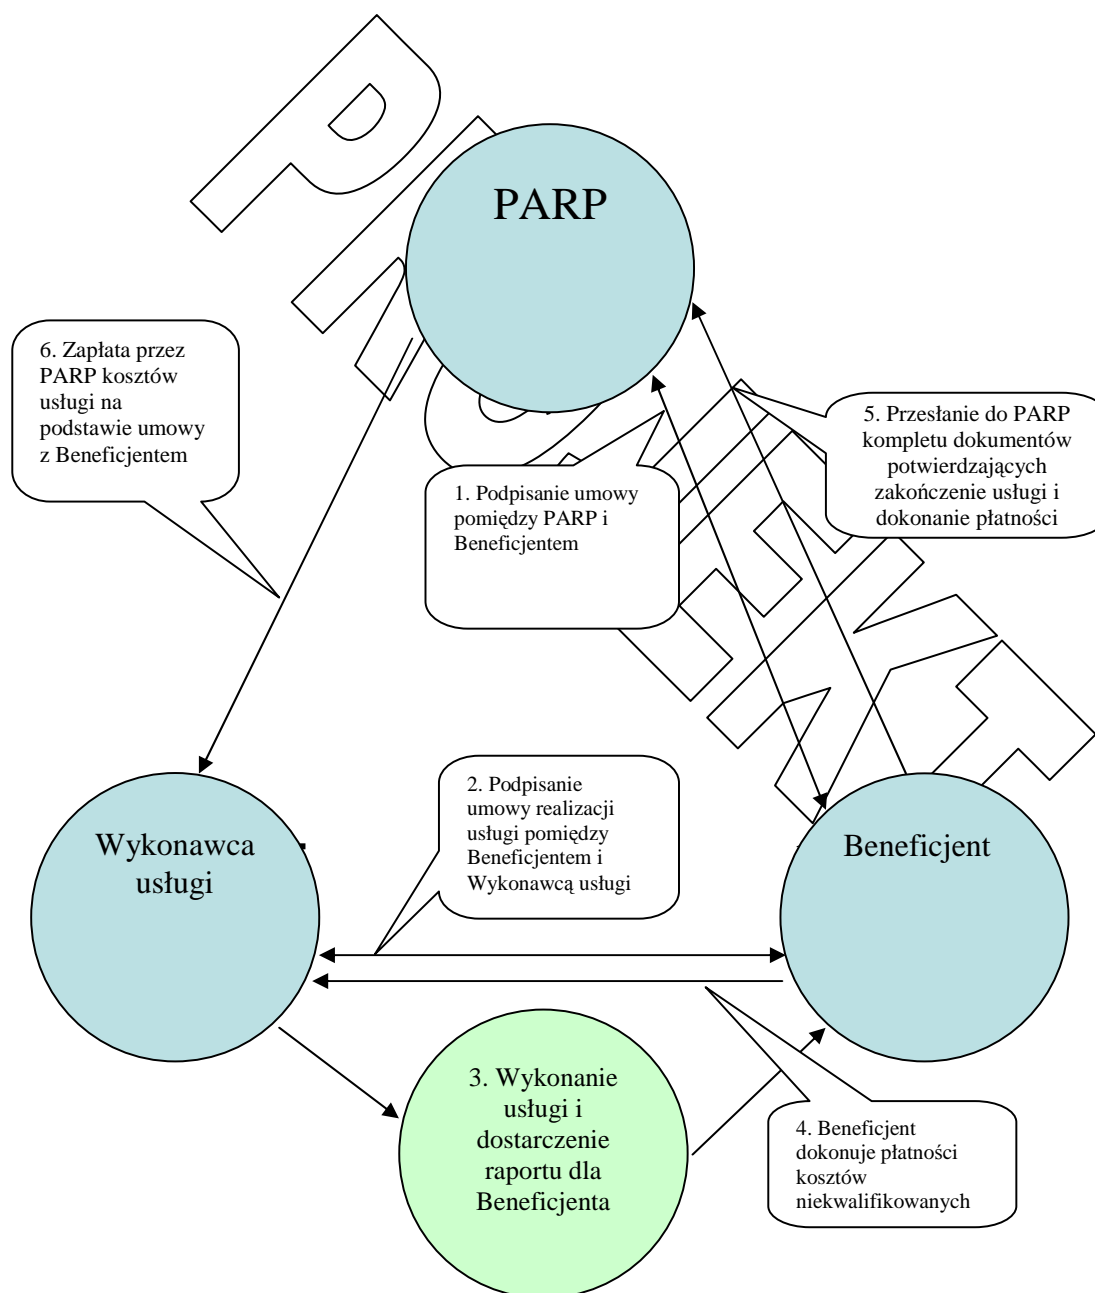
PROJEKT

PARP

6. Zapłata przez PARP kosztów usługi na podstawie umowy z Beneficjentem

1. Podpisanie umowy pomiędzy PARP i Beneficjentem

5. Przesłanie do PARP kompletu dokumentów potwierdzających zakończenie usługi i dokonanie płatności

2. Podpisanie umowy realizacji usługi pomiędzy Beneficjentem i Wykonawcą usługi

Wykonawca usługi

Beneficjent

3. Wykonanie usługi i dostarczenie raportu dla Beneficjenta

4. Beneficjent dokonuje płatności kosztów niekwalifikowanych